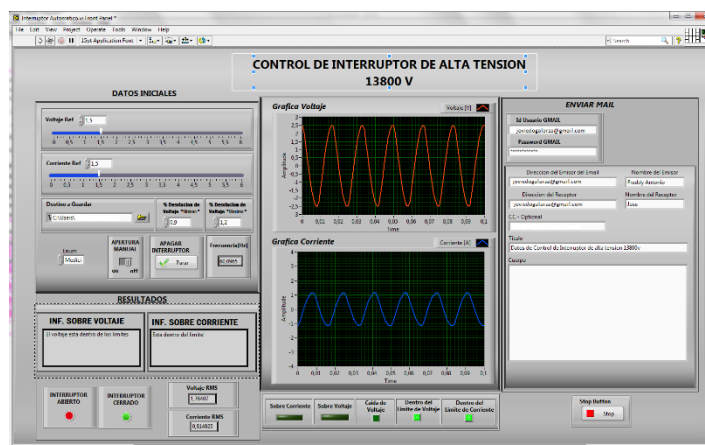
Interruptor Automatico.vi Front Panel *
File Edit View Project Operate Tools Window Help
15pt Application Font
Search

CONTROL DE INTERRUPTOR DE ALTA TENSION
13800 V

DATOS INICIALES

Voltaje Ref 1,5
0 0,5 1 1,5 2 2,5 3 3,5 4 4,5 5 5,5 6

Corriente Ref 1,5
0 0,5 1 1,5 2 2,5 3 3,5 4 4,5 5 5,5 6

Destino a Guardar
C:\Users\

% Desviacion de Voltaje "Bienes" 0,9
% Desviacion de Voltaje "Sinoles" 1,1

Lexum
Music
APERTURA MANUAL
on off
APAGAR INTERRUPTOR
Parar
Frecuencia[Hz]
60,0965

RESULTADOS

INF. SOBRE VOLTAJE
El voltaje esta dentro de los limites

INF. SOBRE CORRIENTE
Esta dentro del limite

INTERRUPTOR ABIERTO
INTERRUPTOR CERRADO
Voltaje RMS
1,78487
Corriente RMS
0,314822

Grafica Voltaje
Voltaje [V]
Amplitude
3 2,5 2 1,5 1 0,5 0 -0,5 -1 -1,5 -2 -2,5 -3
0 0,01 0,02 0,03 0,04 0,05 0,06 0,07 0,08 0,1
Time

Grafica Corriente
Corriente [A]
Amplitude
4 3 2 1 0 -1 -2 -3 -4
0 0,01 0,02 0,03 0,04 0,05 0,06 0,07 0,08 0,1
Time

Sobre Corriente
Sobre Voltaje
Caida de Voltaje
Dentro del Limite de Voltaje
Dentro del Limite de Corriente

ENVIAR MAIL
Id Usuario GMAIL
jorcelogalarza@gmail.com
Password GMAIL
**********

Direccion del Emisor del Email
jorcelogalarza@gmail.com
Nombre del Emisor
Freddy Antonio
Direccion del Receptor
jorcelogalarza@gmail.com
Nombre del Receptor
Jose
CC - Optional
Titulo
Datos de Control de Interruptor de alta tension 13800v
Cuerpo

Stop Button
Stop